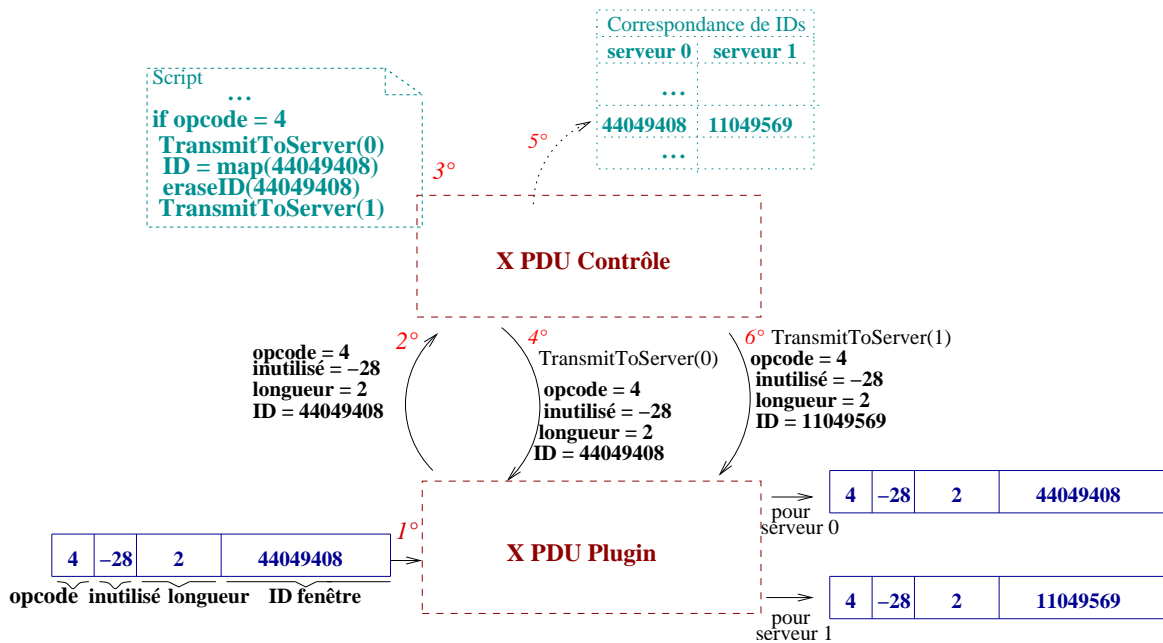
Script
...
if opcode = 4
TransmitToServer(0)
ID = map(44049408)
eraseID(44049408)
TransmitToServer(1)

Correspondance de IDs

| serveur 0 | serveur 1 |
|---|---|
| ... | |
| 44049408 | 11049569 |
| ... | |

5°

3°

X PDU Contrôle

2°
opcode = 4
inutilisé = −28
longueur = 2
ID = 44049408

4°
TransmitToServer(0)
opcode = 4
inutilisé = −28
longueur = 2
ID = 44049408

6° TransmitToServer(1)
opcode = 4
inutilisé = −28
longueur = 2
ID = 11049569

1°

| 4 | −28 | 2 | 44049408 |
|---|---|---|---|

opcode inutilisé longueur ID fenêtre

X PDU Plugin

pour serveur 0

| 4 | −28 | 2 | 44049408 |
|---|---|---|---|

pour serveur 1

| 4 | −28 | 2 | 11049569 |
|---|---|---|---|